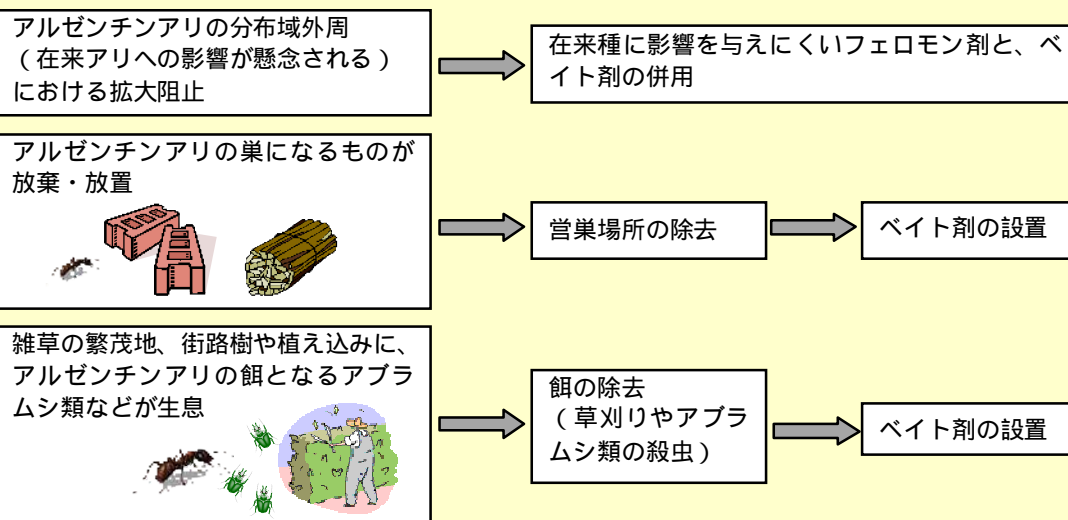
アルゼンチンアリの分布域外周（在来アリへの影響が懸念される）における拡大阻止

在来種に影響を与えにくいフェロモン剤と、ベイト剤の併用

アルゼンチンアリの巣になるものが放棄・放置

営巣場所の除去

ベイト剤の設置

雑草の繁茂地、街路樹や植え込みに、アルゼンチンアリの餌となるアブラムシ類などが生息

餌の除去（草刈りやアブラムシ類の殺虫）

ベイト剤の設置